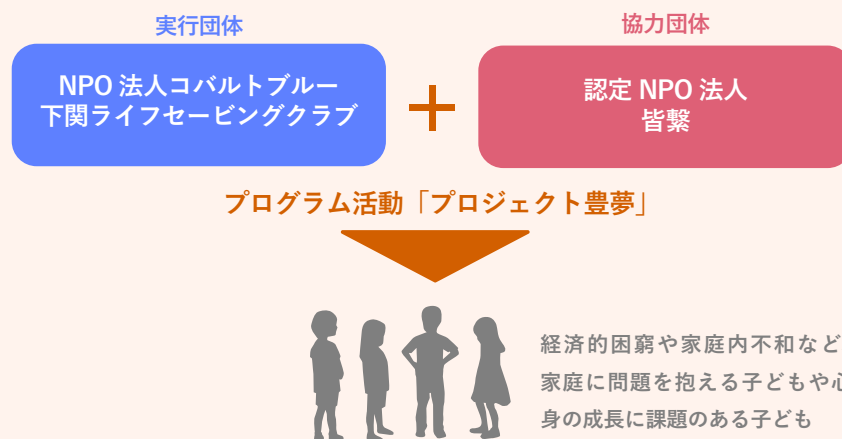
実行団体

NPO 法人コバルトブルー
下関ライフセービングクラブ

＋

協力団体

認定 NPO 法人
皆繋

プログラム活動「プロジェクト豊夢」

経済的困窮や家庭内不和など
家庭に問題を抱える子どもや心
身の成長に課題のある子ども